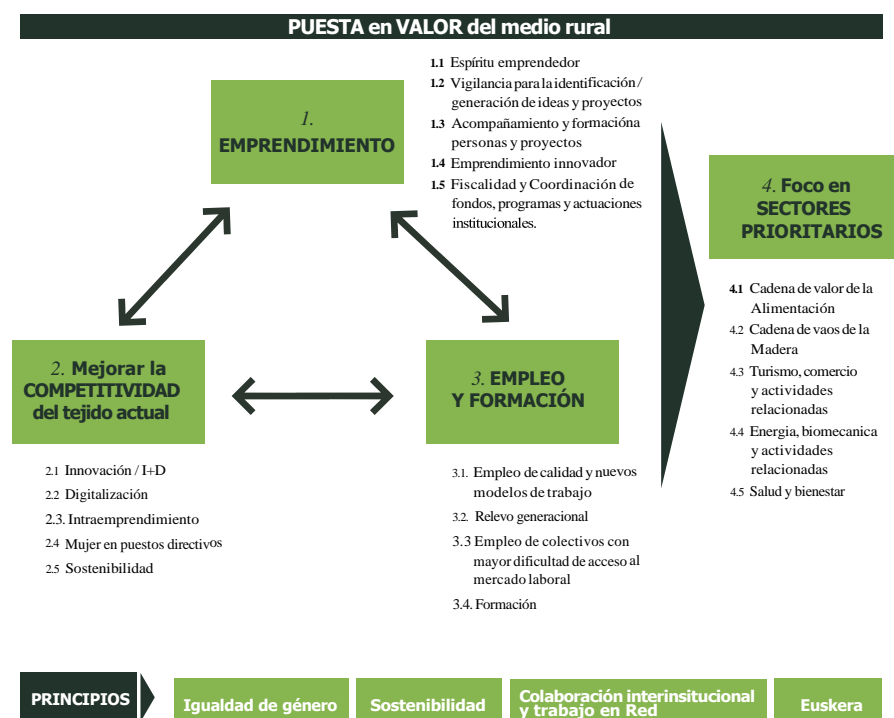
PUESTA en VALOR del medio rural

1. EMPRENDIMIENTO

1.1 Espíritu emprendedor
1.2 Vigilancia para la identificación / generación de ideas y proyectos
1.3 Acompañamiento y formacióna personas y proyectos
1.4 Emprendimiento innovador
1.5 Fiscalidad y Coordinación de fondos, programas y actuaciones institucionales.

4. Foco en SECTORES PRIORITARIOS

4.1 Cadena de valor de la Alimentación
4.2 Cadena de vaos de la Madera
4.3 Turismo, comercio y actividades relacionadas
4.4 Energia, biomecanica y actividades relacionadas
4.5 Salud y bienestar

2. Mejorar la COMPETITIVIDAD del tejido actual

2.1 Innovación / I+D
2.2 Digitalización
2.3. Intraemprendimiento
2.4 Mujer en puestos directivos
2.5 Sostenibilidad

3. EMPLEO Y FORMACIÓN

3.1. Empleo de calidad y nuevos modelos de trabajo
3.2. Relevo generacional
3.3 Empleo de colectivos con mayor dificultad de acceso al mercado laboral
3.4. Formación

PRINCIPIOS

Igualdad de género

Sostenibilidad

Colaboración interinsitucional y trabajo en Red

Euskera